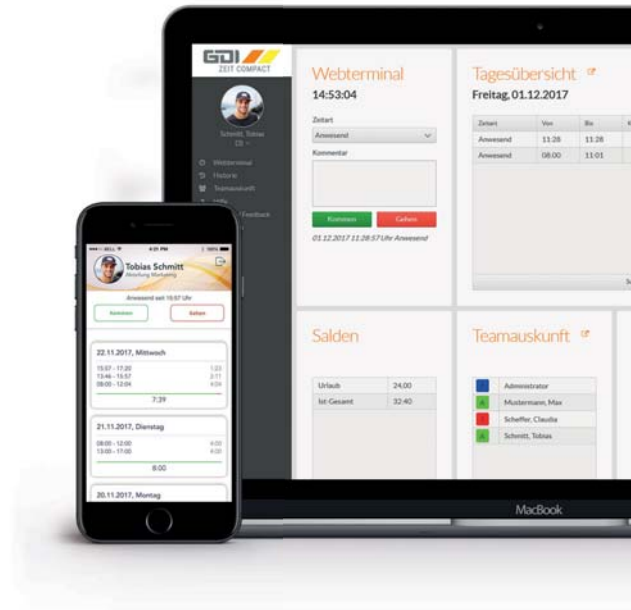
GDI
ZEIT COMPACT

Schmitt, Tobias

Webterminal
Historie
Teamauskunft
Hilfe
Feedback

Webterminal
14:53:04
Zeitart
Anwesend
Kommentar
Kommen
Gehen
01.12.2017 11:28:57 Uhr Anwesend

Tagesübersicht
Freitag, 01.12.2017

| Zeitart | Von | Bis |
|---|---|---|
| Anwesend | 11:28 | 11:28 |
| Anwesend | 08:00 | 11:01 |

Salden

| Urlaub | 24,00 |
|---|---|
| Ist-Gesamt | 32:40 |

Teamauskunft
Administrator
Mustermann, Max
Scheffer, Claudia
Schmitt, Tobias

MacBook

4:21 PM
Tobias Schmitt
Abteilung Marketing
Anwesend seit 10:57 Uhr
Kommen
Gehen

22.11.2017, Mittwoch
15:57 - 17:20 1:23
13:46 - 15:57 2:11
08:00 - 12:04 4:04
7:39

21.11.2017, Dienstag
08:00 - 12:00 4:00
13:00 - 17:00 4:00
8:00

20.11.2017, Montag